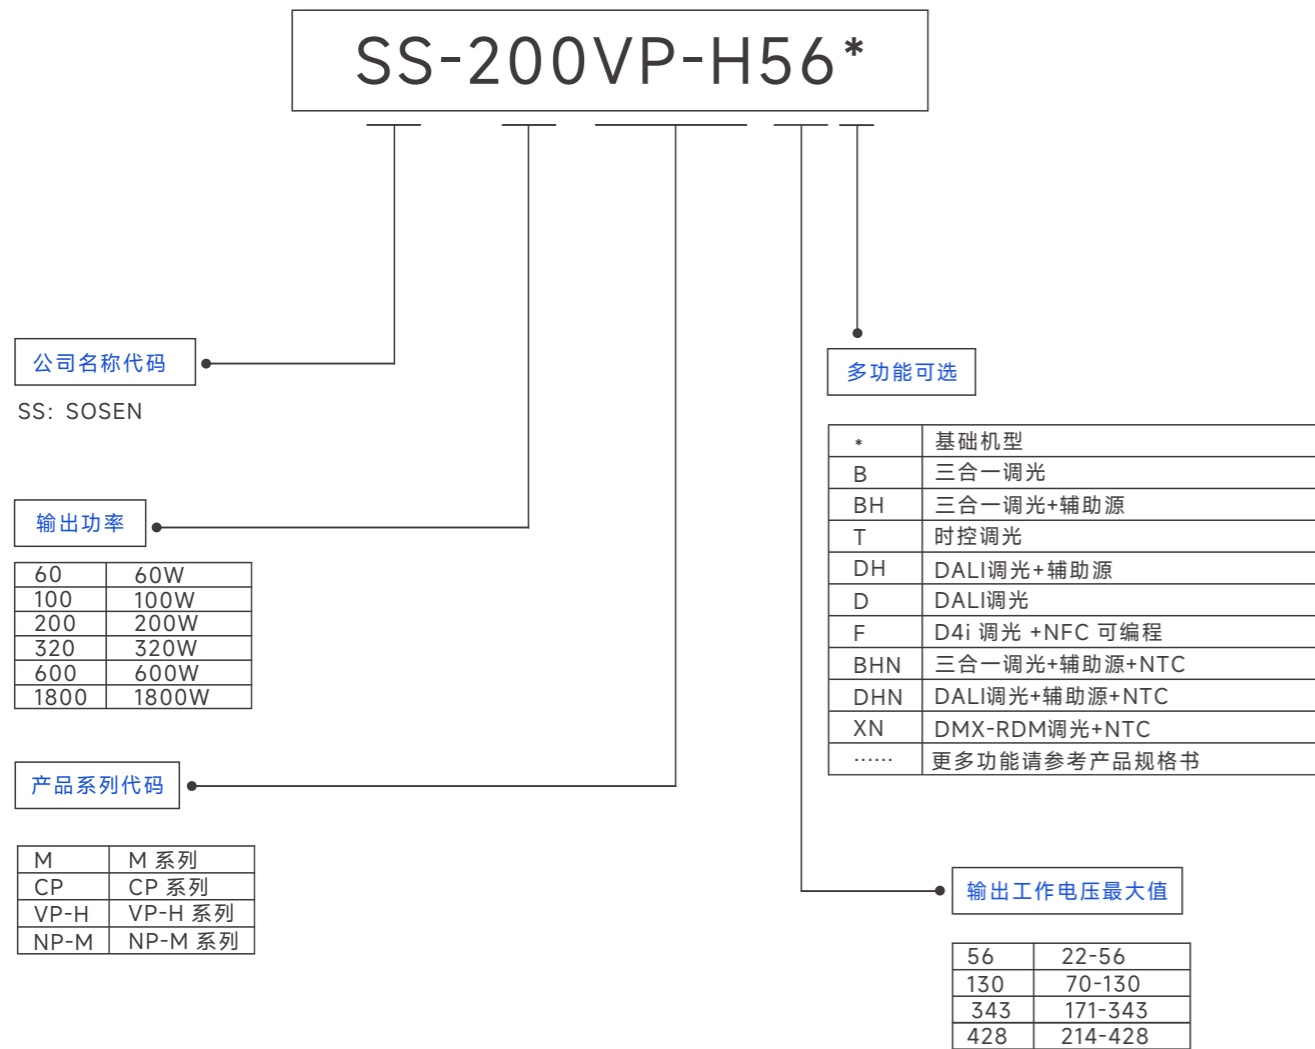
SS-200VP-H56*

公司名称代码

SS：SOSEN

输出功率

| 60 | 60W |
|---|---|
| 100 | 100W |
| 200 | 200W |
| 320 | 320W |
| 600 | 600W |
| 1800 | 1800W |

产品系列代码

| M | M 系列 |
|---|---|
| CP | CP 系列 |
| VP-H | VP-H 系列 |
| NP-M | NP-M 系列 |

多功能可选

| * | 基础机型 |
|---|---|
| B | 三合一调光 |
| BH | 三合一调光+辅助源 |
| T | 时控调光 |
| DH | DALI调光+辅助源 |
| D | DALI调光 |
| F | D4i 调光 +NFC 可编程 |
| BHN | 三合一调光+辅助源+NTC |
| DHN | DALI调光+辅助源+NTC |
| XN | DMX-RDM调光+NTC |
| …… | 更多功能请参考产品规格书 |

输出工作电压最大值

| 56 | 22-56 |
|---|---|
| 130 | 70-130 |
| 343 | 171-343 |
| 428 | 214-428 |